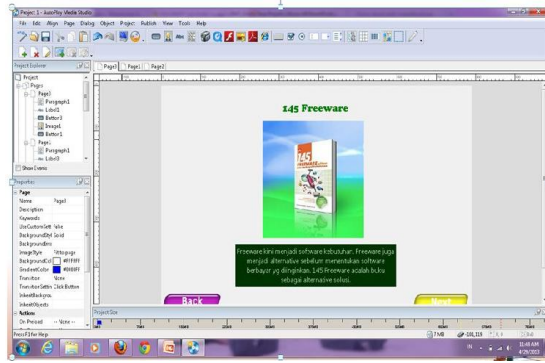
Project 1 - AutoPlay Media Studio

File Edit Align Page Dialog Object Project Publish View Tools Help

Project Explorer

Project
Pages
Page1
Paragraph1
Label1
Button3
Image1
Button1
Page2
Paragraph1
Label3

Show Items

Properties

Page
Name Page1
Description
Keywords
UseCustomSett false
BackgroundSty Solid
BackgroundIm
ImageStyle Tile page
BackgroundCol #FFFFFF
GradientColor #0000FF
Transition None
TransitionSettin Click Button
LinkedBackgrou
LinkedObjects
Actions
On Preload -- None --

Page3 Page1 Page2

145 Freeware

Freeware kini menjadi software kebutuhan. Freeware juga menjadi alternative sebelum menentukan software berbayar yg diinginkan. 145 Freeware adalah buku sebagai alternative solusi.

Back

Next

Project Size

Press F1 for Help

7 MB

11:48 AM
4/29/2013